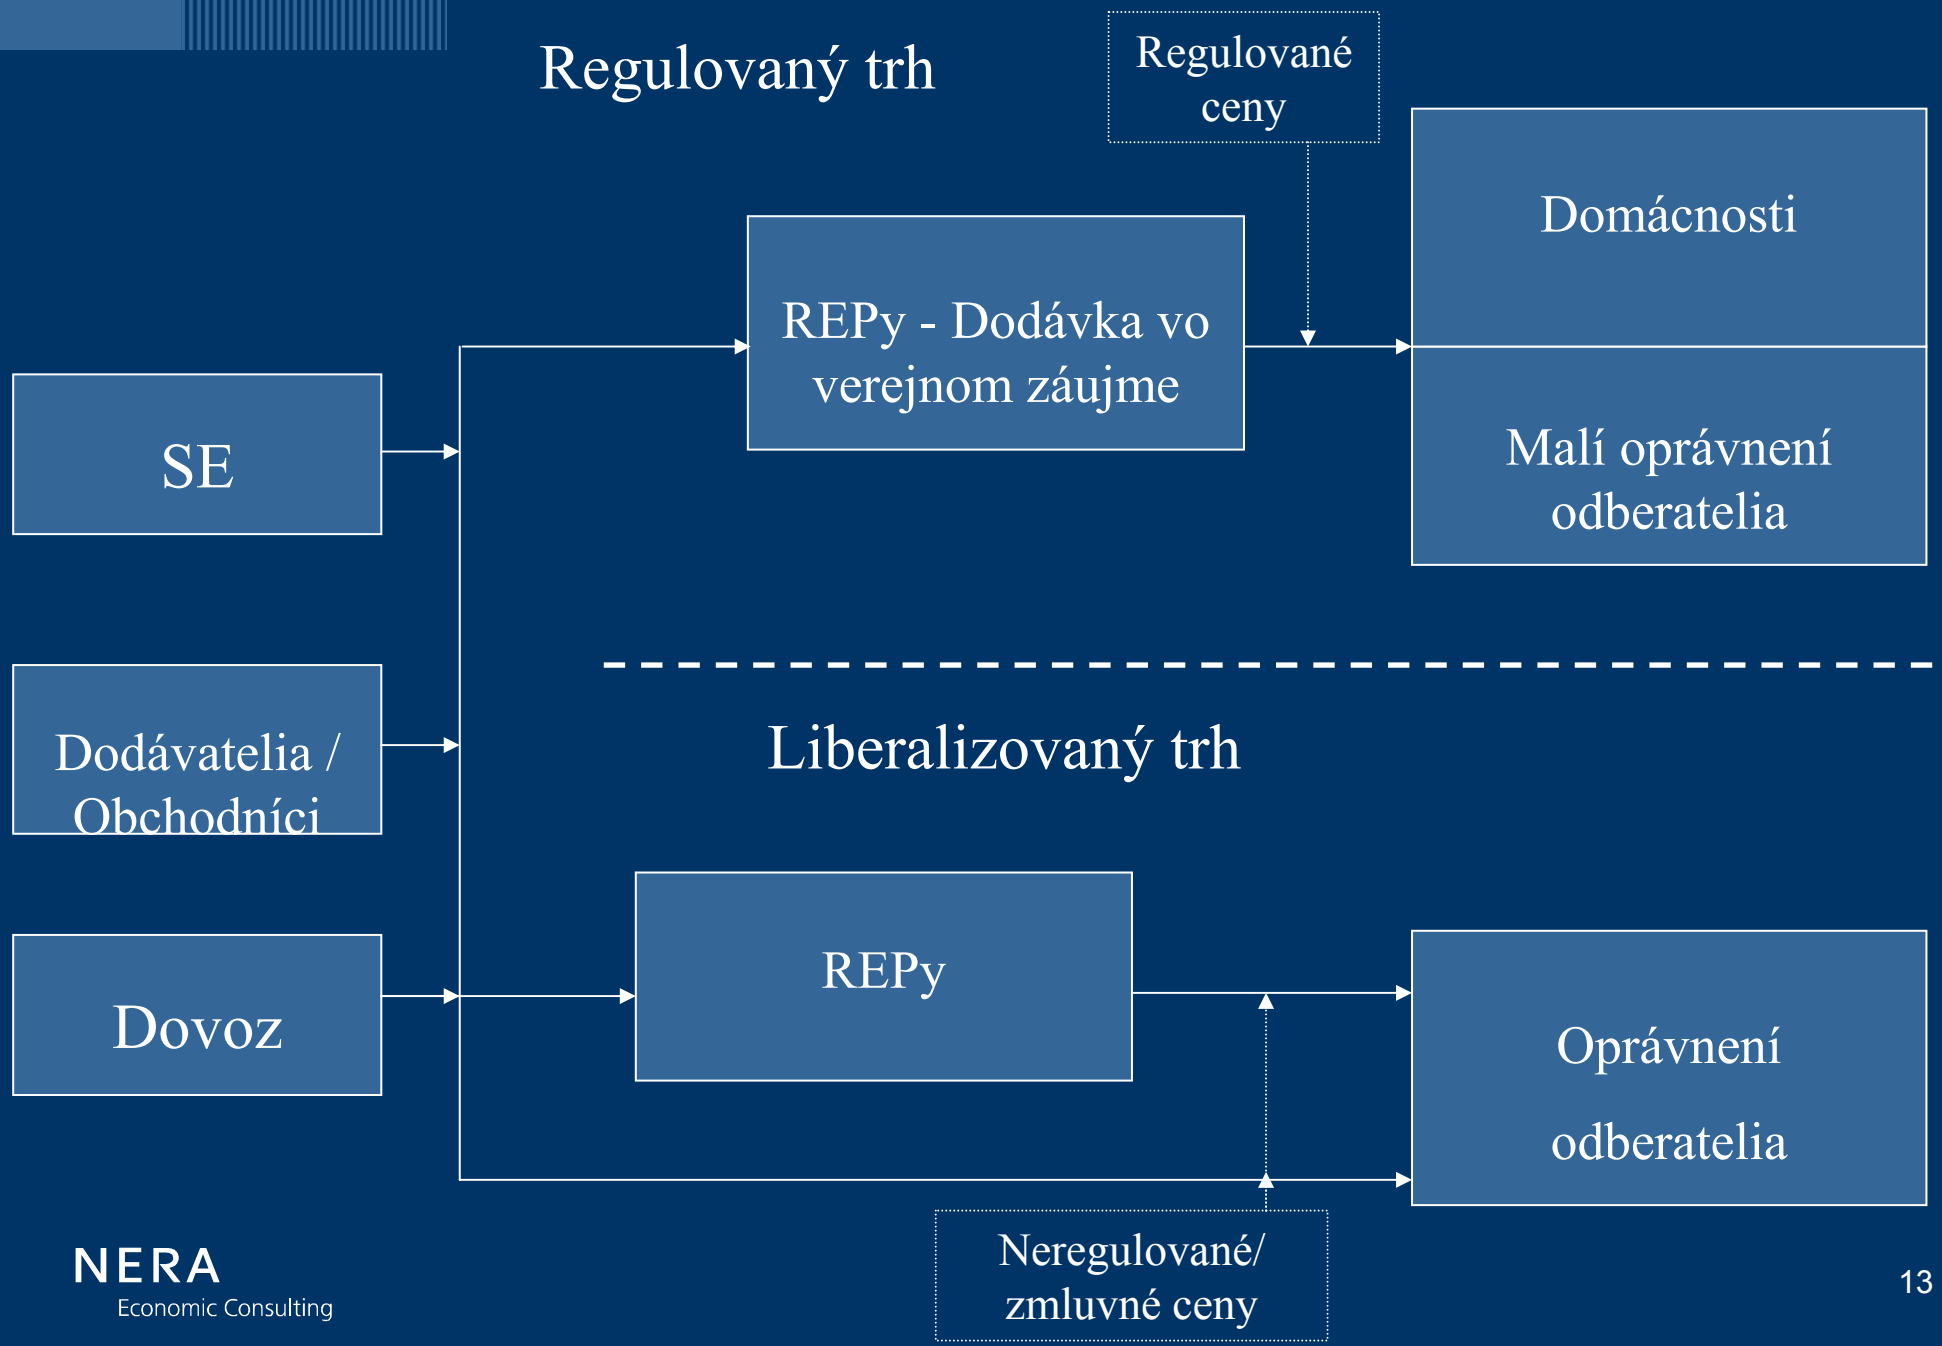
Regulovaný trh

Regulované ceny

Domácnosti

REPy - Dodávka vo verejnom záujme

SE

Malí oprávnení odberatelia

Liberalizovaný trh

Dodávatelia / Obchodníci

REPy

Dovoz

Oprávnení odberatelia

NERA
Economic Consulting

Neregulované/ zmluvné ceny

13